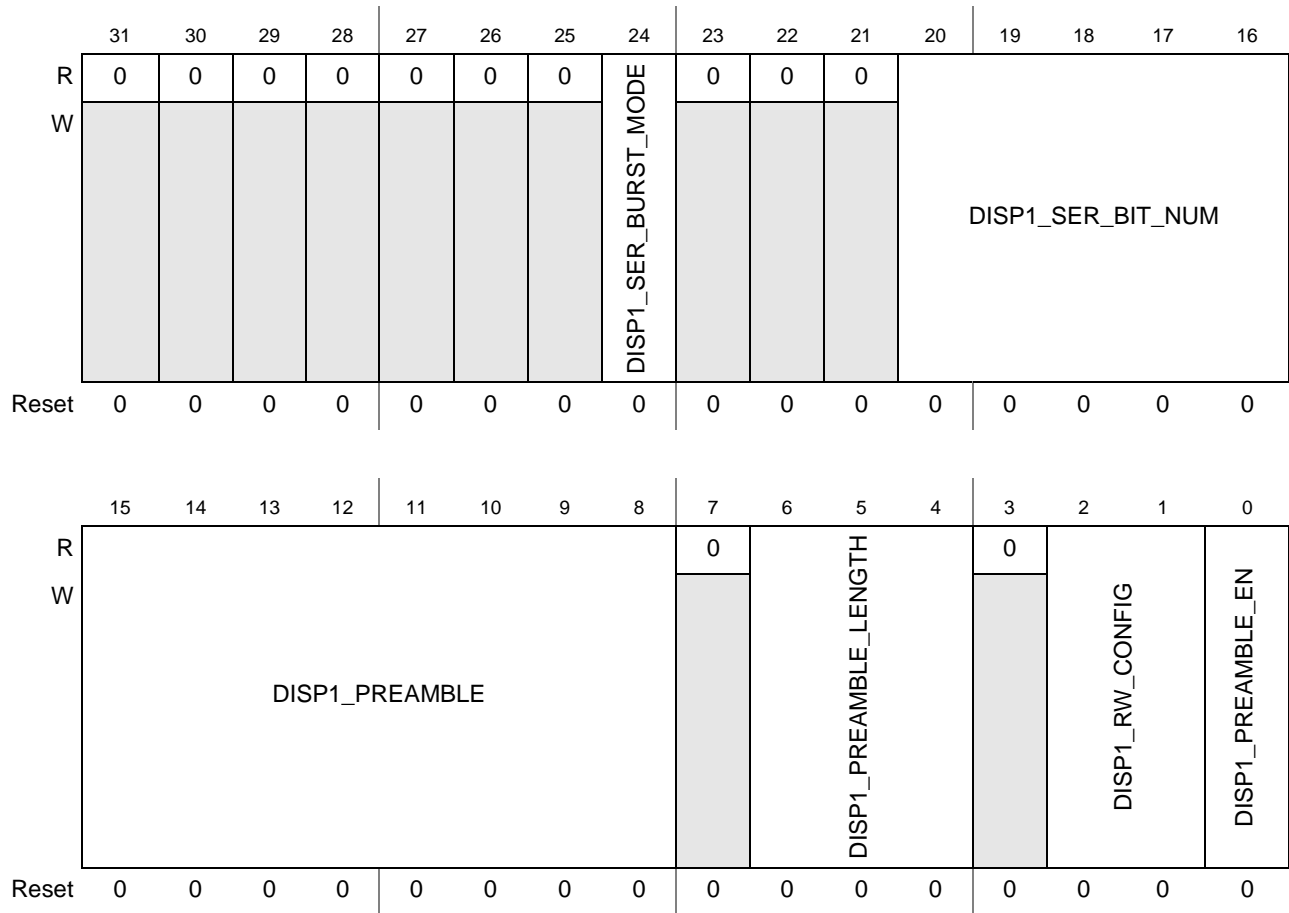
| | 31 | 30 | 29 | 28 | 27 | 26 | 25 | 24 | 23 | 22 | 21 | 20 | 19 | 18 | 17 | 16 |
|---|---|---|---|---|---|---|---|---|---|---|---|---|---|---|---|---|
| R | 0 | 0 | 0 | 0 | 0 | 0 | 0 | DISP1_SER_BURST_MODE | 0 | 0 | 0 | DISP1_SER_BIT_NUM | | | | |
| W | | | | | | | | | | | | | | | | |
| Reset | 0 | 0 | 0 | 0 | 0 | 0 | 0 | 0 | 0 | 0 | 0 | 0 | 0 | 0 | 0 | 0 |

| | 15 | 14 | 13 | 12 | 11 | 10 | 9 | 8 | 7 | 6 | 5 | 4 | 3 | 2 | 1 | 0 |
|---|---|---|---|---|---|---|---|---|---|---|---|---|---|---|---|---|
| R | DISP1_PREAMBLE | | | | | | | | 0 | DISP1_PREAMBLE_LENGTH | | | 0 | DISP1_RW_CONFIG | | DISP1_PREAMBLE_EN |
| W | | | | | | | | | | | | | | | | |
| Reset | 0 | 0 | 0 | 0 | 0 | 0 | 0 | 0 | 0 | 0 | 0 | 0 | 0 | 0 | 0 | 0 |